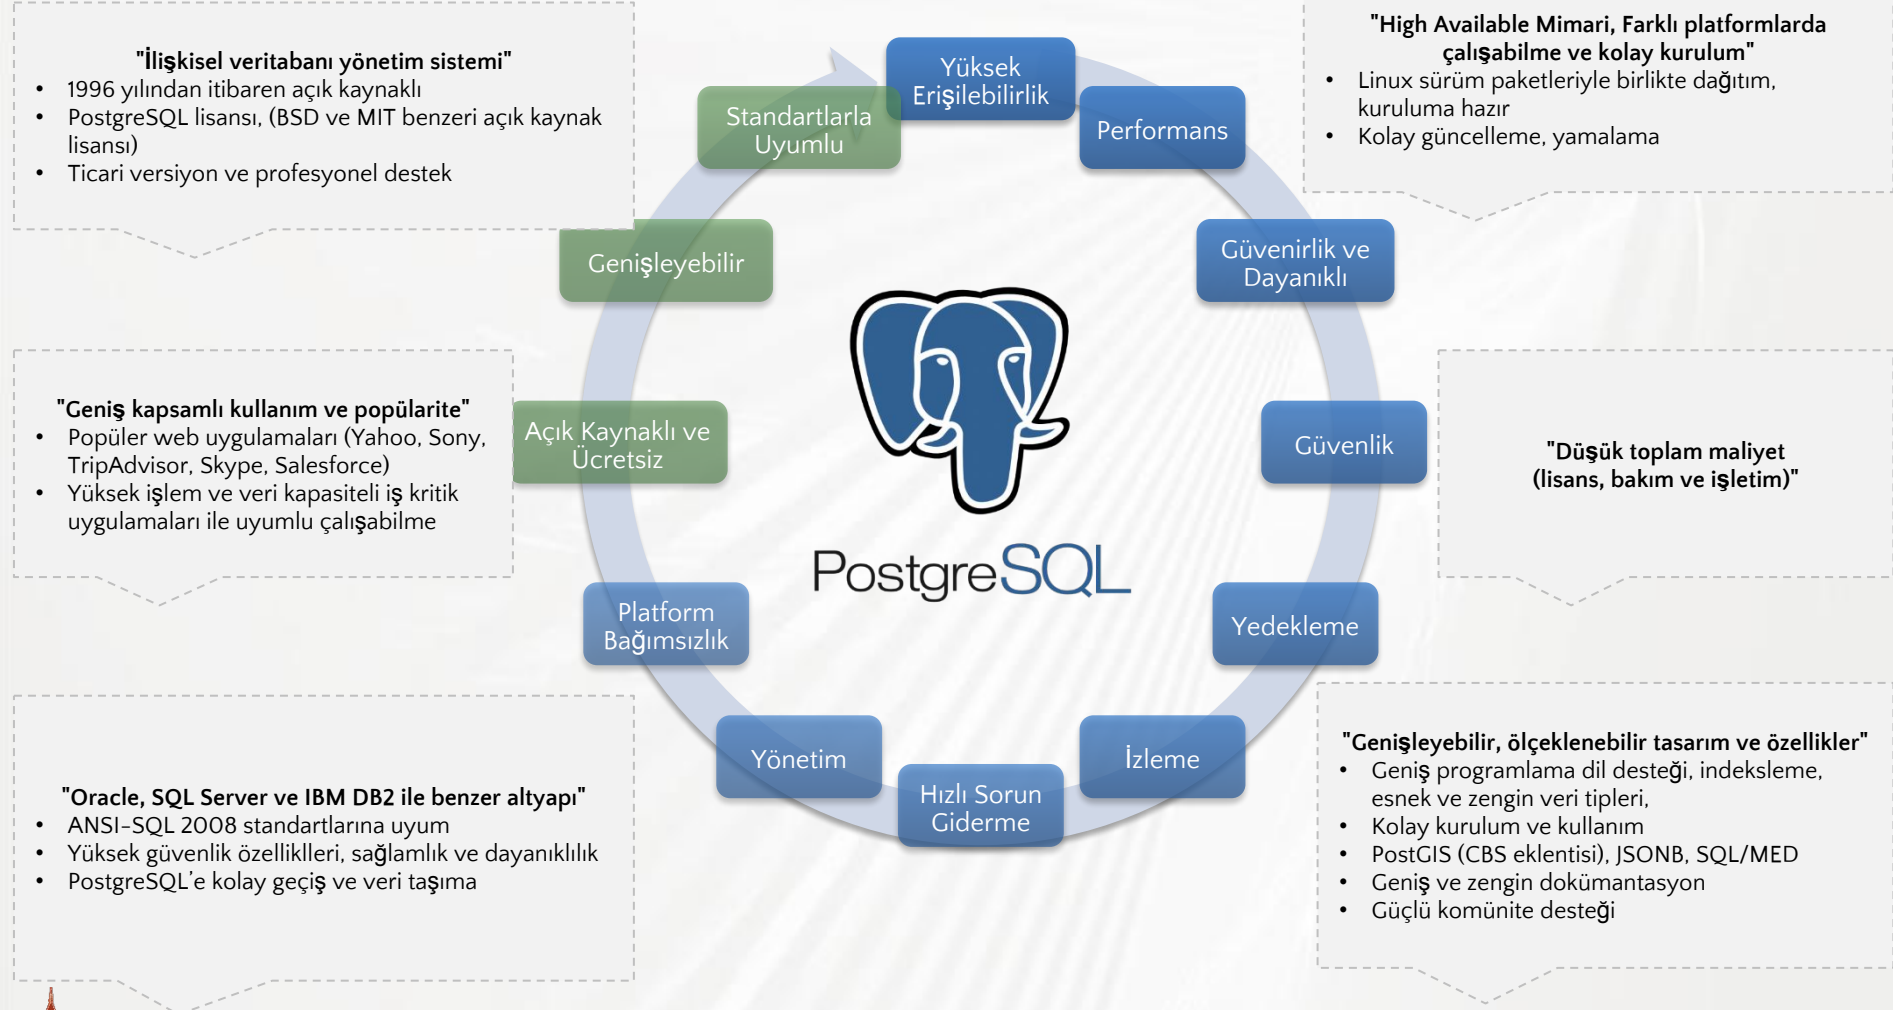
"İlişkisel veritabanı yönetim sistemi"
- 1996 yılından itibaren açık kaynaklı
- PostgreSQL lisansı, (BSD ve MIT benzeri açık kaynak lisansı)
- Ticari versiyon ve profesyonel destek

"Geniş kapsamlı kullanım ve popülarite"
- Popüler web uygulamaları (Yahoo, Sony, TripAdvisor, Skype, Salesforce)
- Yüksek işlem ve veri kapasiteli iş kritik uygulamaları ile uyumlu çalışabilme

"Oracle, SQL Server ve IBM DB2 ile benzer altyapı"
- ANSI-SQL 2008 standartlarına uyum
- Yüksek güvenlik özellikleri, sağlamlık ve dayanıklılık
- PostgreSQL'e kolay geçiş ve veri taşıma

Yüksek Erişilebilirlik
Performans
Güvenirlik ve Dayanıklı
Güvenlik
Yedekleme
İzleme
Hızlı Sorun Giderme
Yönetim
Platform Bağımsızlık
Açık Kaynaklı ve Ücretsiz
Genişleyebilir
Standartlarla Uyumlu

PostgreSQL

"High Available Mimari, Farklı platformlarda çalışabilme ve kolay kurulum"
- Linux sürüm paketleriyle birlikte dağıtım, kuruluma hazır
- Kolay güncelleme, yamalama

"Düşük toplam maliyet (lisans, bakım ve işletim)"

"Genişleyebilir, ölçeklenebilir tasarım ve özellikler"
- Geniş programlama dil desteği, indeksleme, esnek ve zengin veri tipleri,
- Kolay kurulum ve kullanım
- PostGIS (CBS eklentisi), JSONB, SQL/MED
- Geniş ve zengin dokümantasyon
- Güçlü komünite desteği